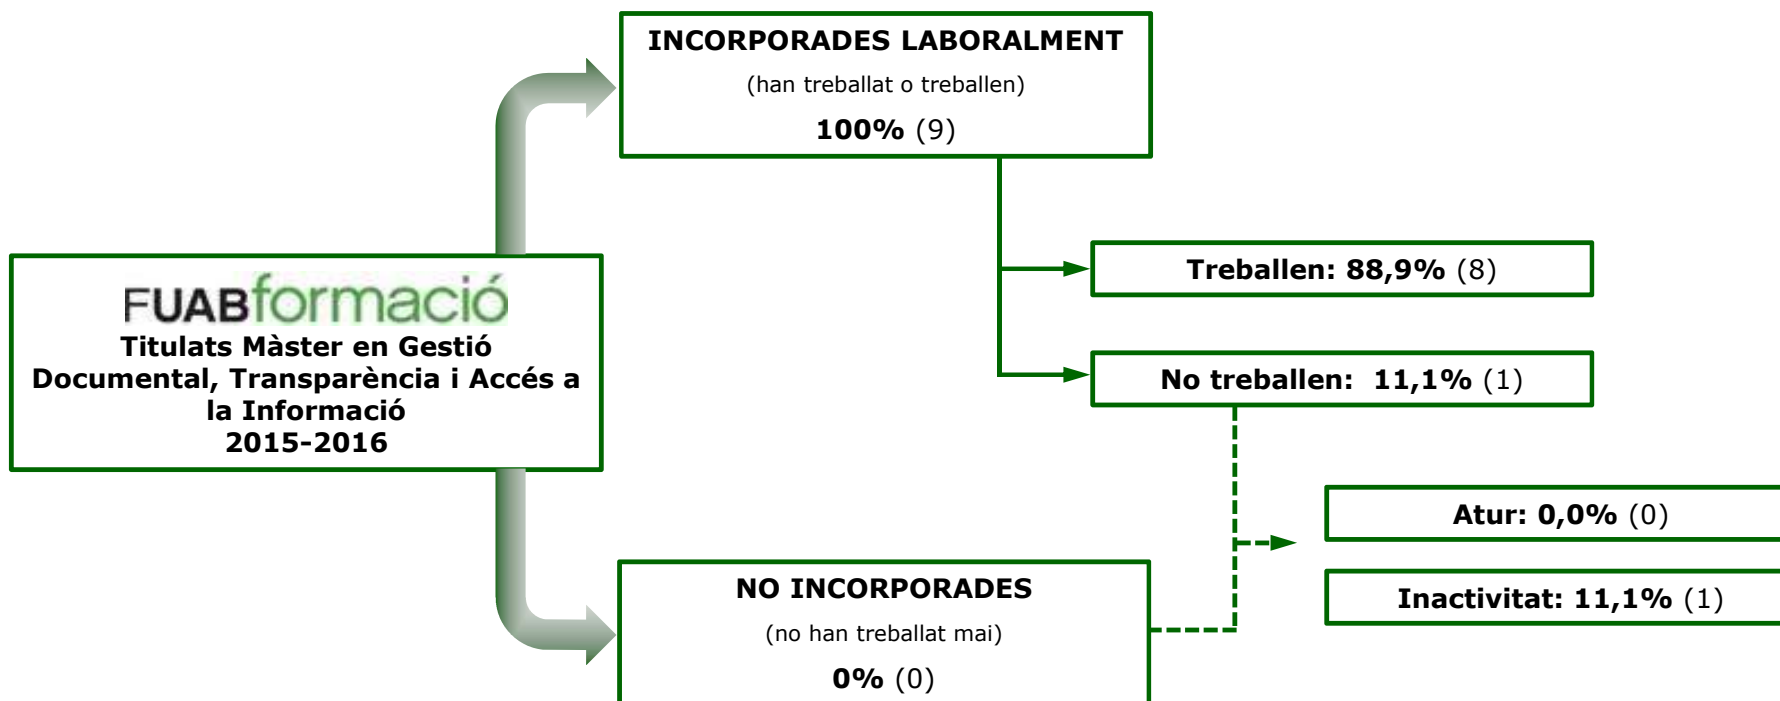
FUABformació
Titulats Màster en Gestió Documental, Transparència i Accés a la Informació
2015-2016

INCORPORADES LABORALMENT
(han treballat o treballen)
100% (9)

Treballen: 88,9% (8)

No treballen: 11,1% (1)

Atur: 0,0% (0)

Inactivitat: 11,1% (1)

NO INCORPORADES
(no han treballat mai)
0% (0)